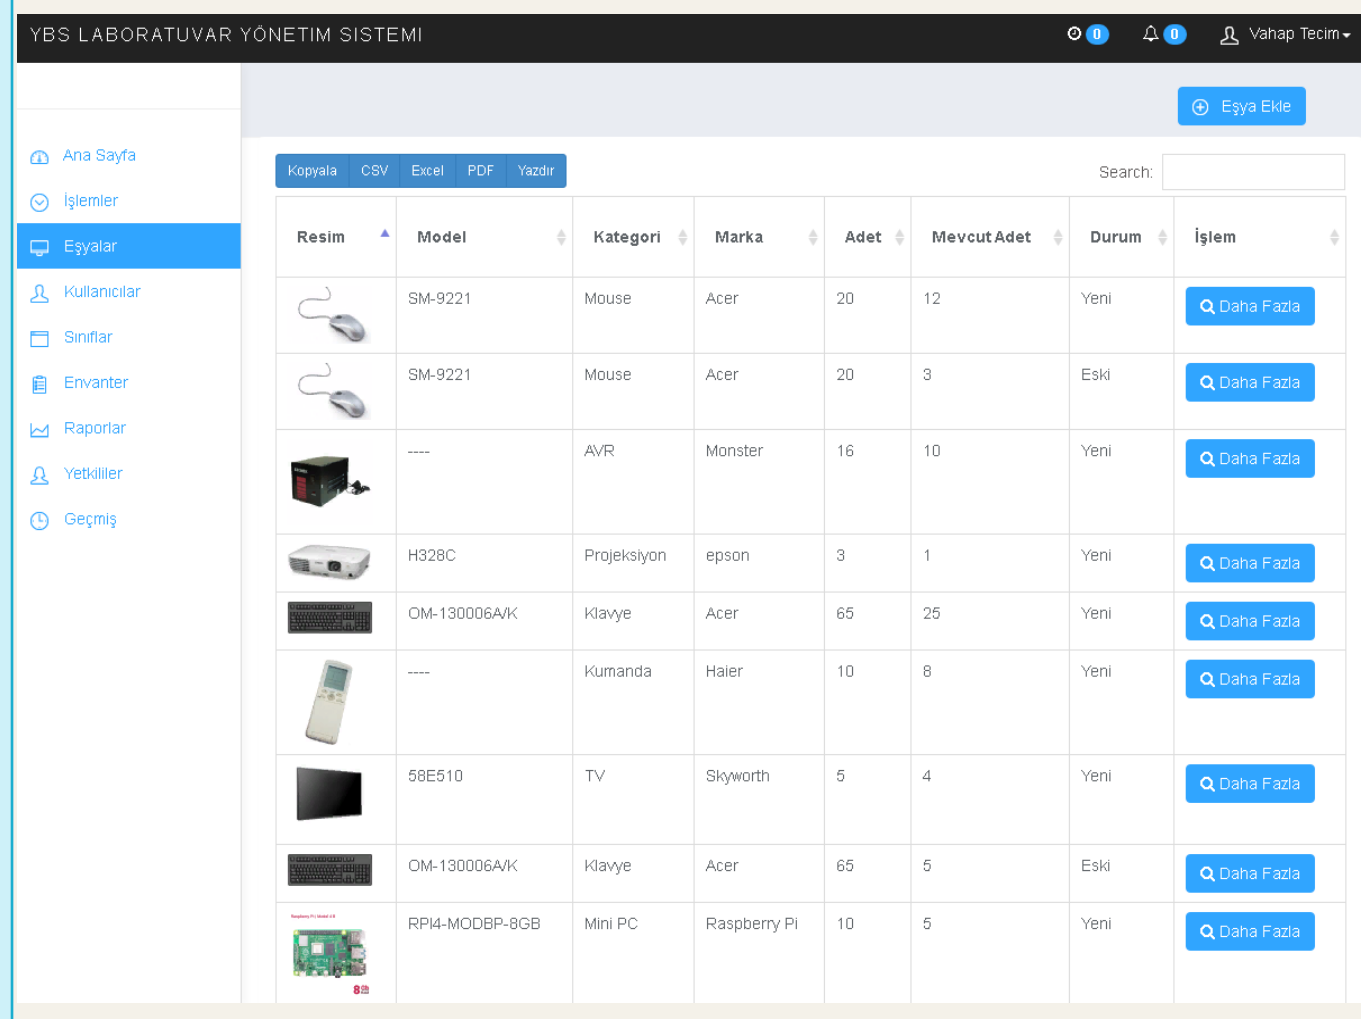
YBS LABORATUVAR YÖNETIM SISTEMI

0 0 Vahap Tecim

Ana Sayfa
İşlemler
Eşyalar
Kullanıcılar
Sınıflar
Envanter
Raporlar
Yetkililer
Geçmiş

Eşya Ekle

Kopyala CSV Excel PDF Yazdır

Search:

| Resim | Model | Kategori | Marka | Adet | Mevcut Adet | Durum | İşlem |
|---|---|---|---|---|---|---|---|
| | SM-9221 | Mouse | Acer | 20 | 12 | Yeni | Daha Fazla |
| | SM-9221 | Mouse | Acer | 20 | 3 | Eski | Daha Fazla |
| | ---- | AVR | Monster | 16 | 10 | Yeni | Daha Fazla |
| | H328C | Projeksiyon | epson | 3 | 1 | Yeni | Daha Fazla |
| | OM-130006A/K | Klavye | Acer | 65 | 25 | Yeni | Daha Fazla |
| | ---- | Kumanda | Haier | 10 | 8 | Yeni | Daha Fazla |
| | 58E510 | TV | Skyworth | 5 | 4 | Yeni | Daha Fazla |
| | OM-130006A/K | Klavye | Acer | 65 | 5 | Eski | Daha Fazla |
| | RPI4-MODBP-8GB | Mini PC | Raspberry Pi | 10 | 5 | Yeni | Daha Fazla |